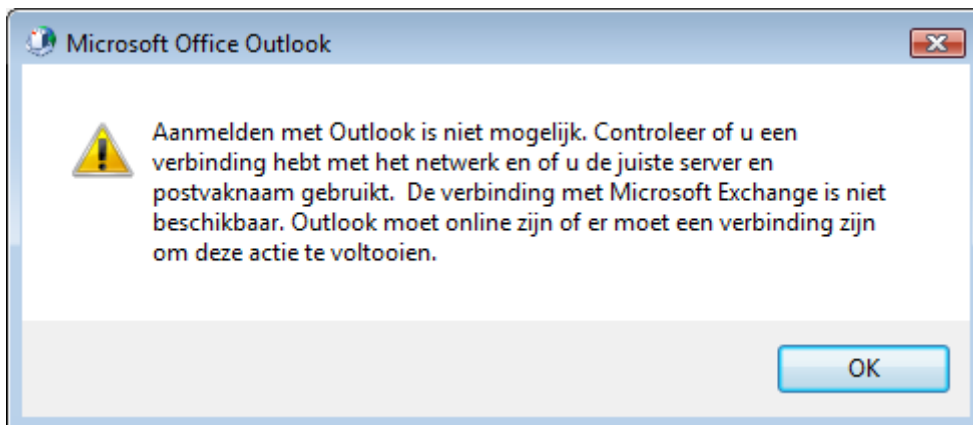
Microsoft Office Outlook

Aanmelden met Outlook is niet mogelijk. Controleer of u een verbinding hebt met het netwerk en of u de juiste server en postvaknaam gebruikt. De verbinding met Microsoft Exchange is niet beschikbaar. Outlook moet online zijn of er moet een verbinding zijn om deze actie te voltooien.

OK